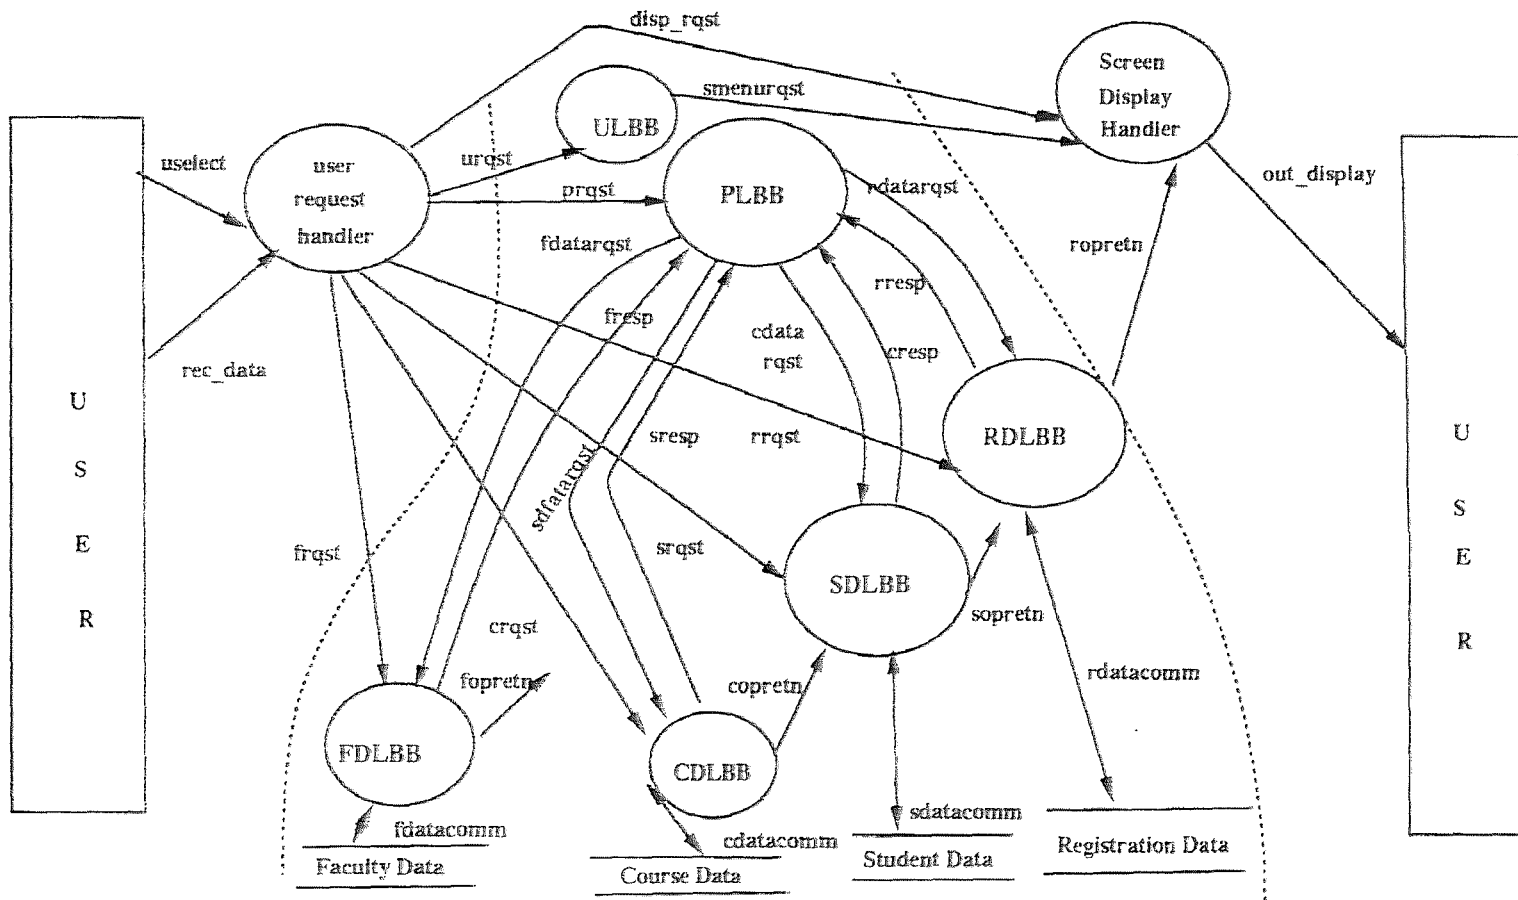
disp_rqst

Screen Display Handler

smenurqst

ULBB

U S E R

uselect

user request handler

urqst

prqst

PLBB

rdatarqst

out_display

fdatarqst

fresp

cdata rqst

rresp

cresp

ropretn

rec_data

sresp

rrqst

RDLBB

U S E R

sdatarqst

srqst

frqst

SDLBB

crqst

sopretn

fopretn

copretn

rdatacomm

FDLBB

CDLBB

fdatacomm

sdatacomm

cdatacomm

Faculty Data

Course Data

Student Data

Registration Data